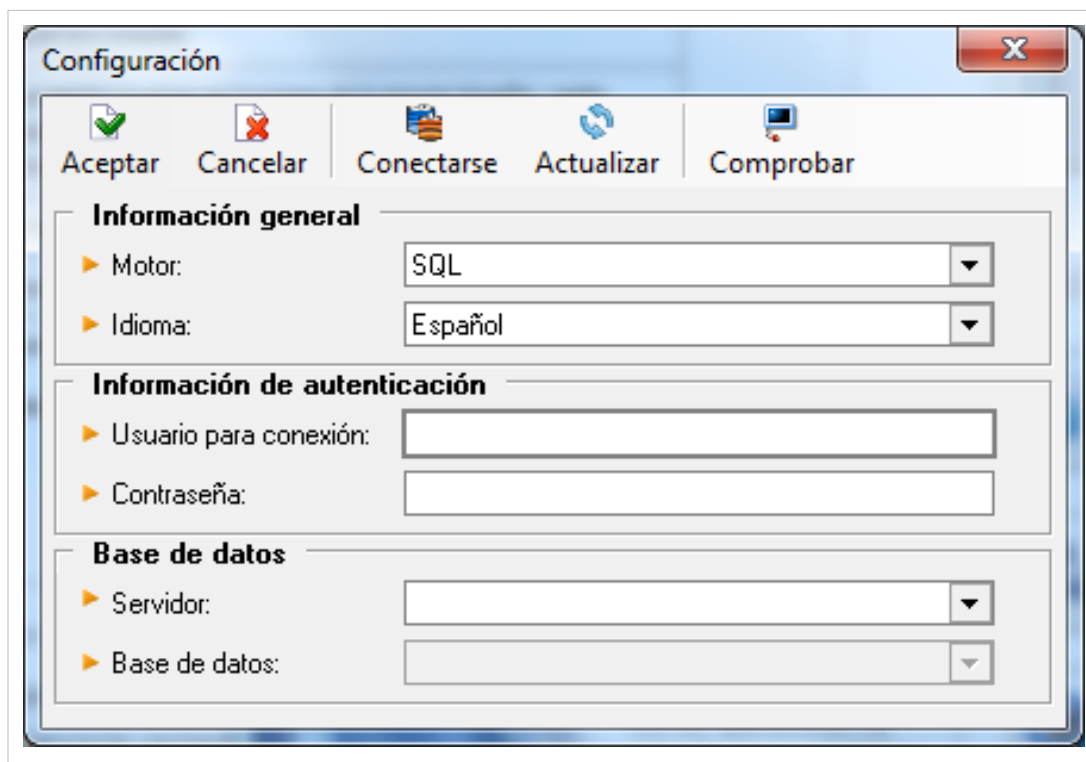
Configuración

Aceptar Cancelar Conectarse Actualizar Comprobar

Información general

Motor: SQL

Idioma: Español

Información de autenticación

Usuario para conexión:

Contraseña:

Base de datos

Servidor:

Base de datos: